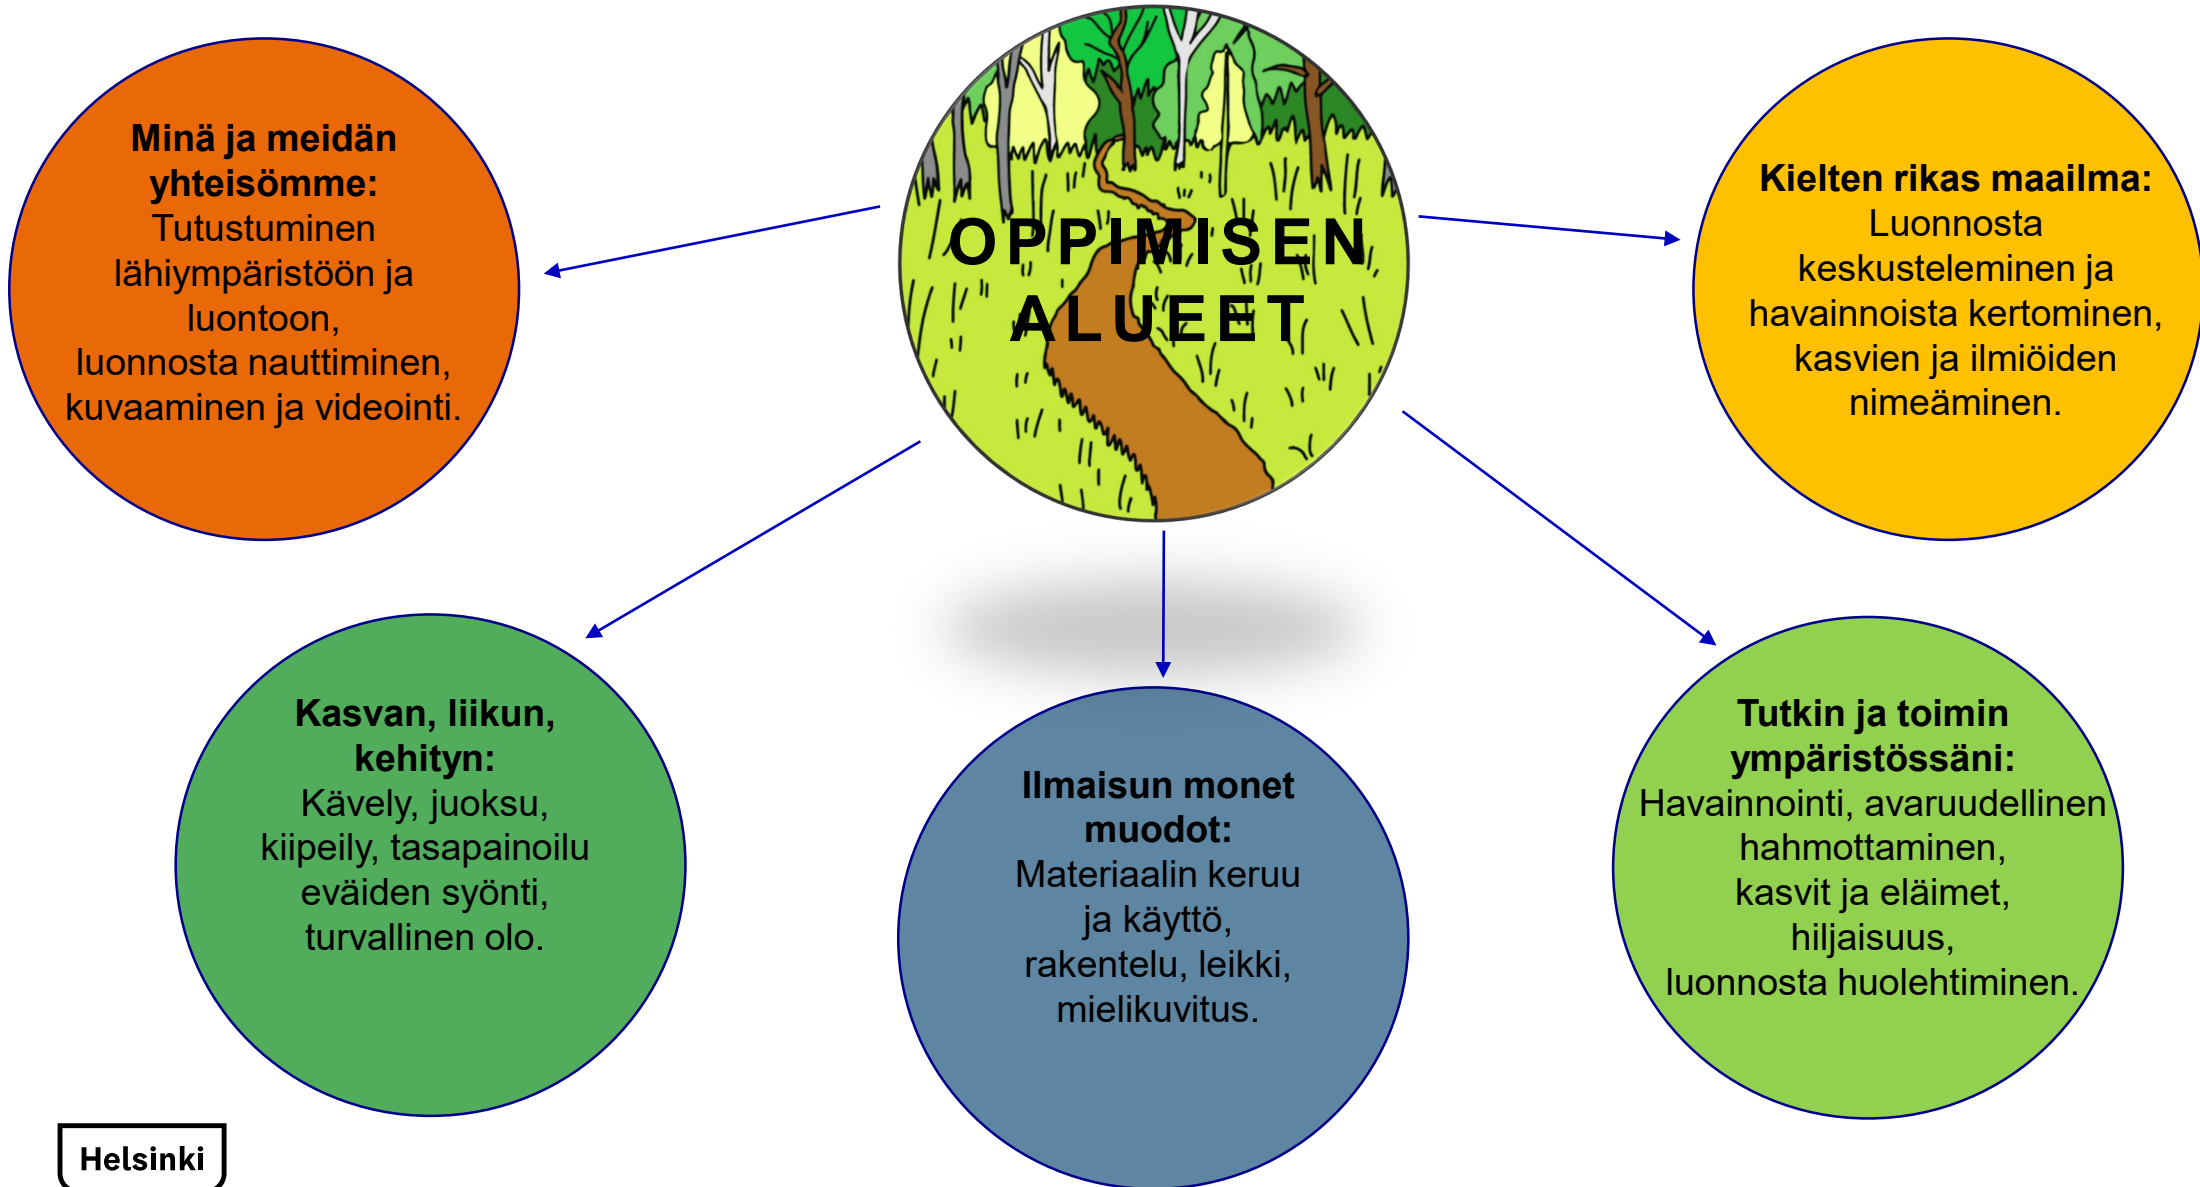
OPPIMISEN ALUEET

Minä ja meidän yhteisömme:
Tutustuminen lähiympäristöön ja luontoon,
luonnosta nauttiminen,
kuvaaminen ja videointi.

Kielten rikas maailma:
Luonnosta keskusteleminen ja havainnoista kertominen,
kasvien ja ilmiöiden nimeäminen.

Kasvan, liikun, kehityn:
Kävely, juoksu, kiipeily, tasapainoilu
eväiden syönti,
turvallinen olo.

Ilmaisun monet muodot:
Materiaalin keruu ja käyttö,
rakentelu, leikki,
mielikuvitus.

Tutkin ja toimin ympäristössäni:
Havainnointi, avaruudellinen hahmottaminen,
kasvit ja eläimet,
hiljaisuus,
luonnosta huolehtiminen.

Helsinki